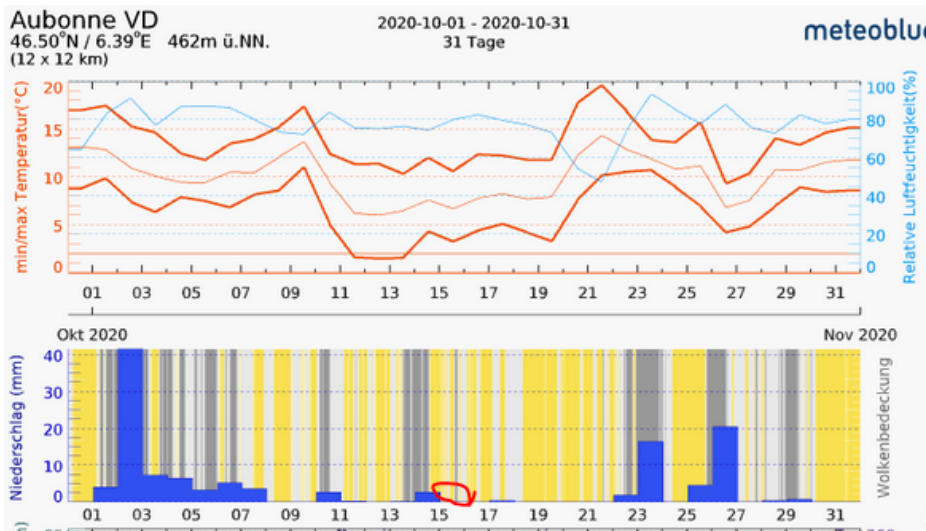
Aubonne VD
46.50°N / 6.39°E 462m ü.NN.
(12 x 12 km)

2020-10-01 - 2020-10-31
31 Tage

meteoblu

20
15
10
5
0
min/max Temperatur(°C)

100
80
60
40
20
0
Relative Luftfeuchtigkeit(%)

01 03 05 07 09 11 13 15 17 19 21 23 25 27 29 31

Okt 2020
Nov 2020

40
30
20
10
0
Niederschlag (mm)

Wolkenbedeckung

01 03 05 07 09 11 13 15 17 19 21 23 25 27 29 31